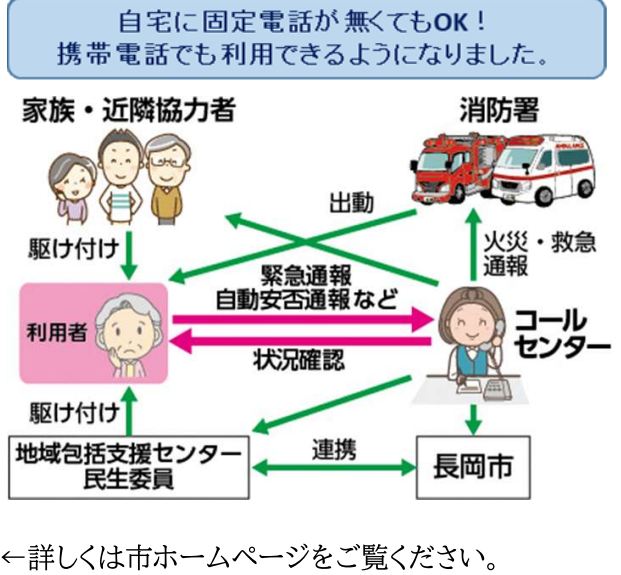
自宅に固定電話が無くてもOK！
携帯電話でも利用できるようになりました。

家族・近隣協力者

消防署

出動

火災・救急通報

駆け付け

緊急通報
自動安否通報など

利用者

コールセンター

状況確認

駆け付け

地域包括支援センター
民生委員

連携

長岡市

←詳しくは市ホームページをご覧ください。